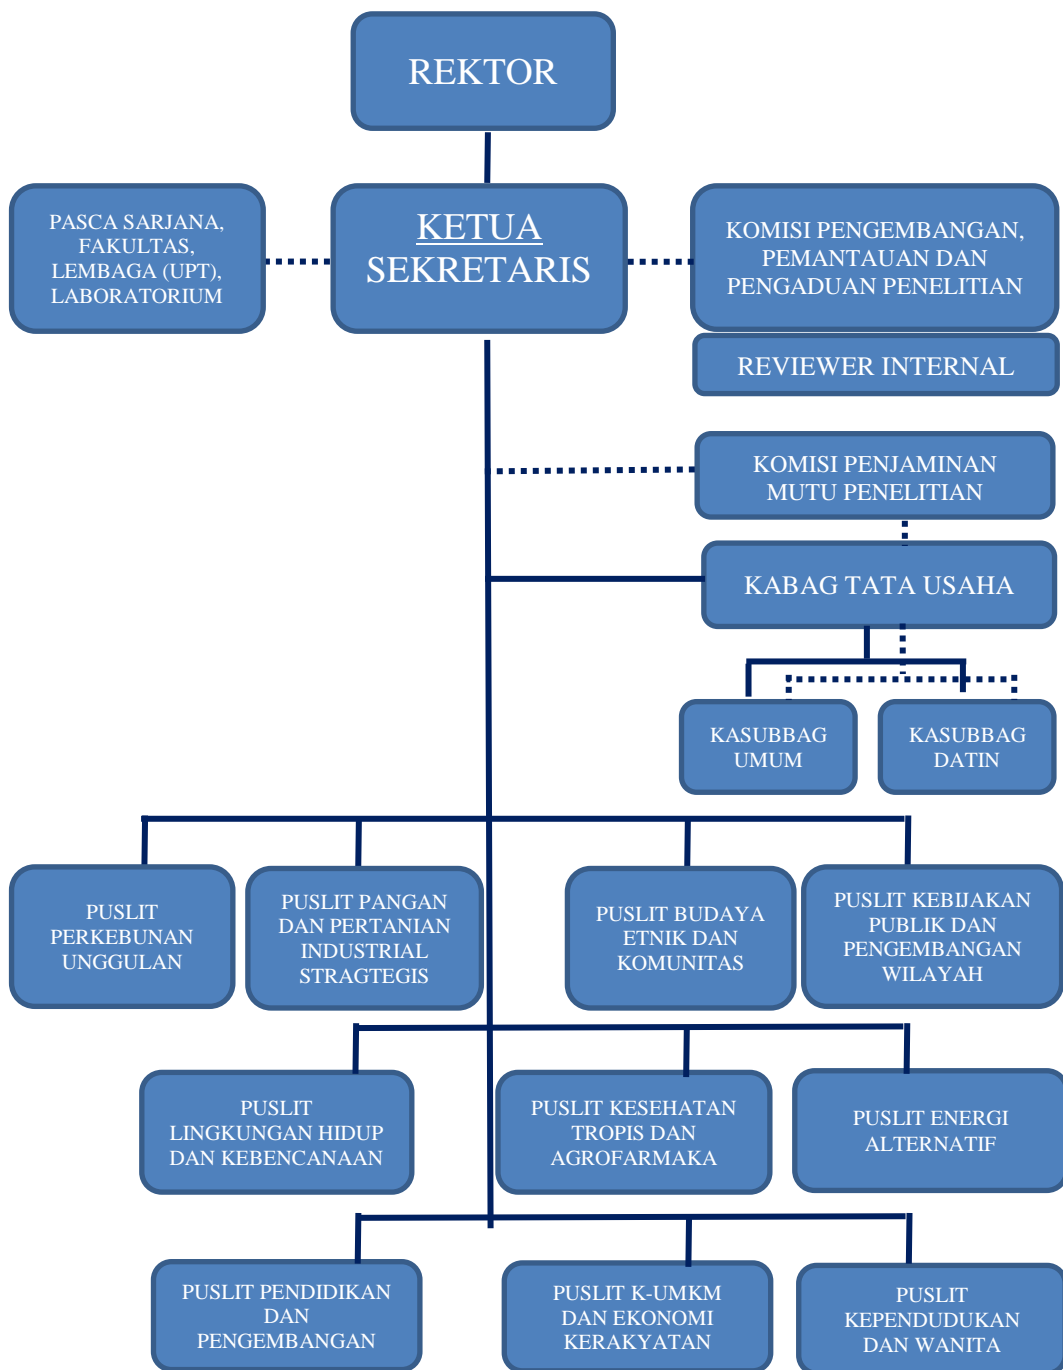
REKTOR

PASCA SARJANA, FAKULTAS, LEMBAGA (UPT), LABORATORIUM

KETUA
SEKRETARIS

KOMISI PENGEMBANGAN, PEMANTAUAN DAN PENGADUAN PENELITIAN

REVIEWER INTERNAL

KOMISI PENJAMINAN MUTU PENELITIAN

KABAG TATA USAHA

KASUBBAG UMUM

KASUBBAG DATIN

PUSLIT PERKEBUNAN UNGGULAN

PUSLIT PANGAN DAN PERTANIAN INDUSTRIAL STRAGTEGIS

PUSLIT BUDAYA ETNIK DAN KOMUNITAS

PUSLIT KEBIJAKAN PUBLIK DAN PENGEMBANGAN WILAYAH

PUSLIT LINGKUNGAN HIDUP DAN KEBENCANAAN

PUSLIT KESEHATAN TROPIS DAN AGROFARMAKA

PUSLIT ENERGI ALTERNATIF

PUSLIT PENDIDIKAN DAN PENGEMBANGAN

PUSLIT K-UMKM DAN EKONOMI KERAKYATAN

PUSLIT KEPENDUDUKAN DAN WANITA